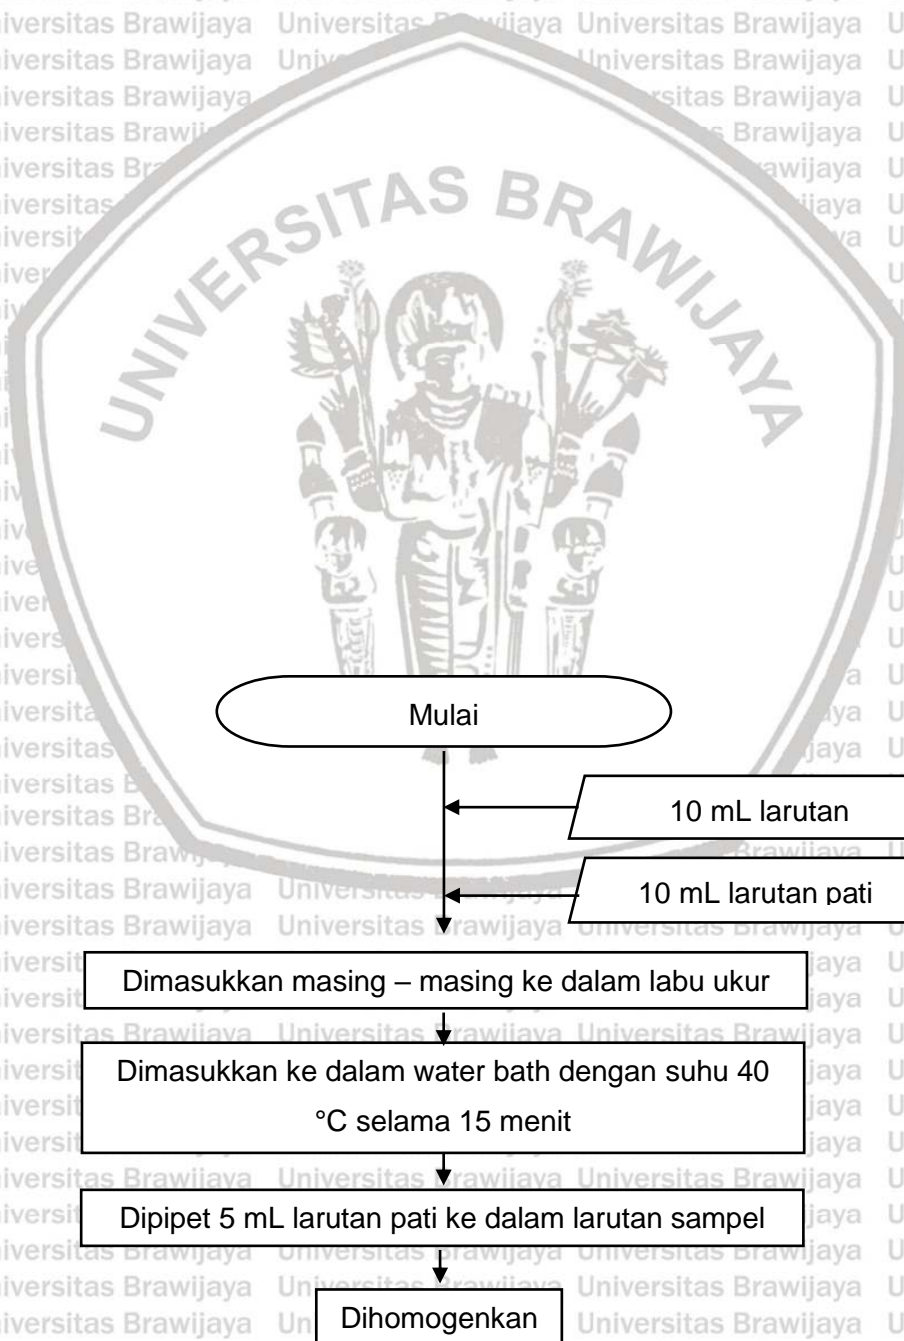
UNIVERSITAS BRAWIJAYA

Mulai

10 mL larutan

10 mL larutan pati

Dimasukkan masing – masing ke dalam labu ukur

Dimasukkan ke dalam water bath dengan suhu 40 °C selama 15 menit

Dipipet 5 mL larutan pati ke dalam larutan sampel

Dihomogenkan